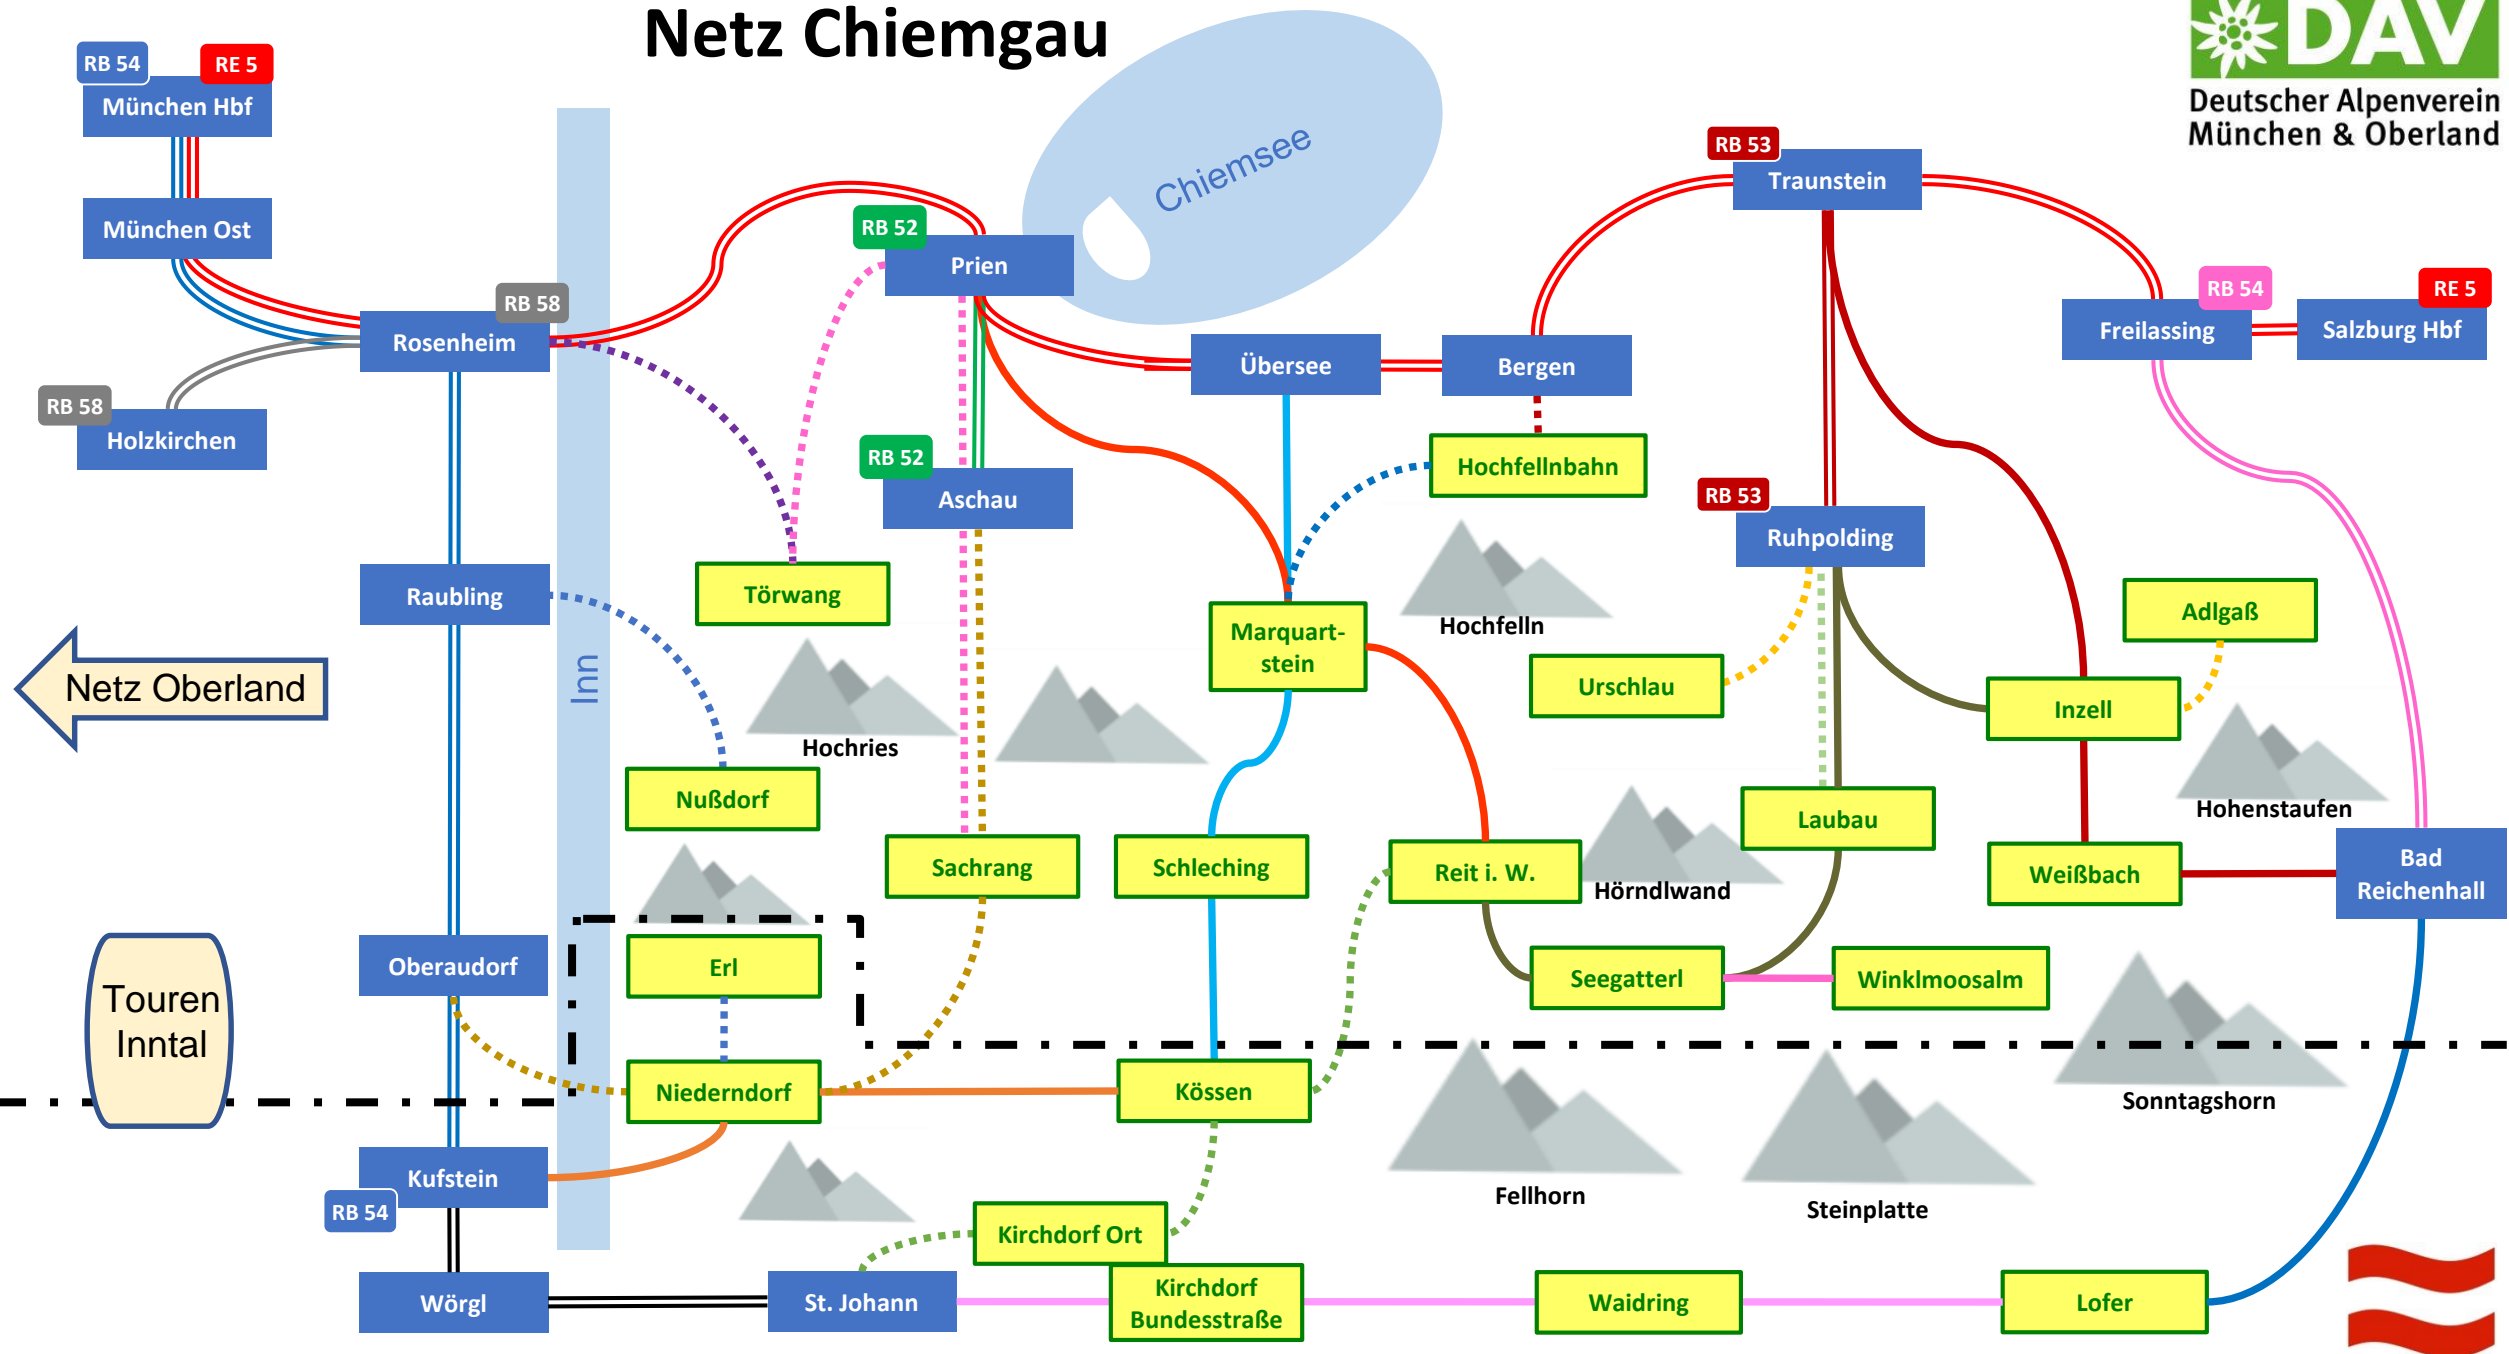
Netz Chiemgau

DAV
Deutscher Alpenverein
München & Oberland

RB 54
RE 5
München Hbf
München Ost
RB 58
Rosenheim
RB 58
Holzkirchen
Chiemsee
RB 52
Prien
RB 52
Aschau
Übersee
Bergen
RB 53
Traunstein
RB 54
RE 5
Freilassing
Salzburg Hbf
Hochfellnbahn
RB 53
Ruhpolding
Raubling
Törwang
Inn
Netz Oberland
Marquartstein
Hochfelln
Urschlau
Adlgaß
Inzell
Hochries
Nußdorf
Hohenstaufen
Sachrang
Schleching
Reit i. W.
Hörndlwand
Laubau
Weißbach
Bad Reichenhall
Oberaudorf
Erl
Seegatterl
Winklmoosalm
Touren Inntal
Niederndorf
Kössen
Sonntagshorn
Kufstein
RB 54
Fellhorn
Steinplatte
Kirchdorf Ort
Wörgl
St. Johann
Kirchdorf Bundesstraße
Waidring
Lofer